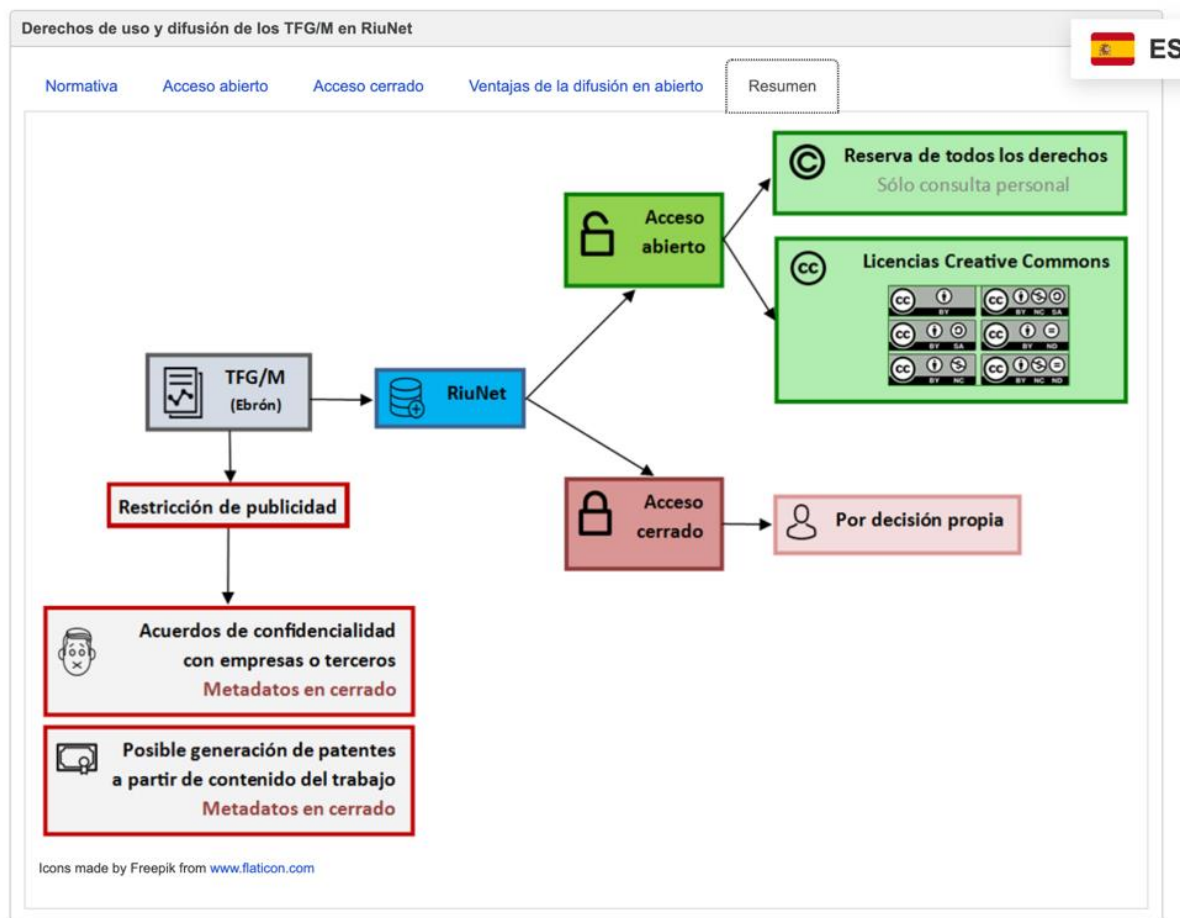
Derechos de uso y difusión de los TFG/M en RiuNet

ES

Normativa
Acceso abierto
Acceso cerrado
Ventajas de la difusión en abierto
Resumen

TFG/M (Ebrón)

RiuNet

Acceso abierto

Reserva de todos los derechos
Sólo consulta personal

Licencias Creative Commons

BY
BY NC SA
BY SA
BY ND
BY NC
BY NC ND

Acceso cerrado

Por decisión propia

Restricción de publicidad

Acuerdos de confidencialidad con empresas o terceros
Metadatos en cerrado

Posible generación de patentes a partir de contenido del trabajo
Metadatos en cerrado

Icons made by Freepik from www.flaticon.com